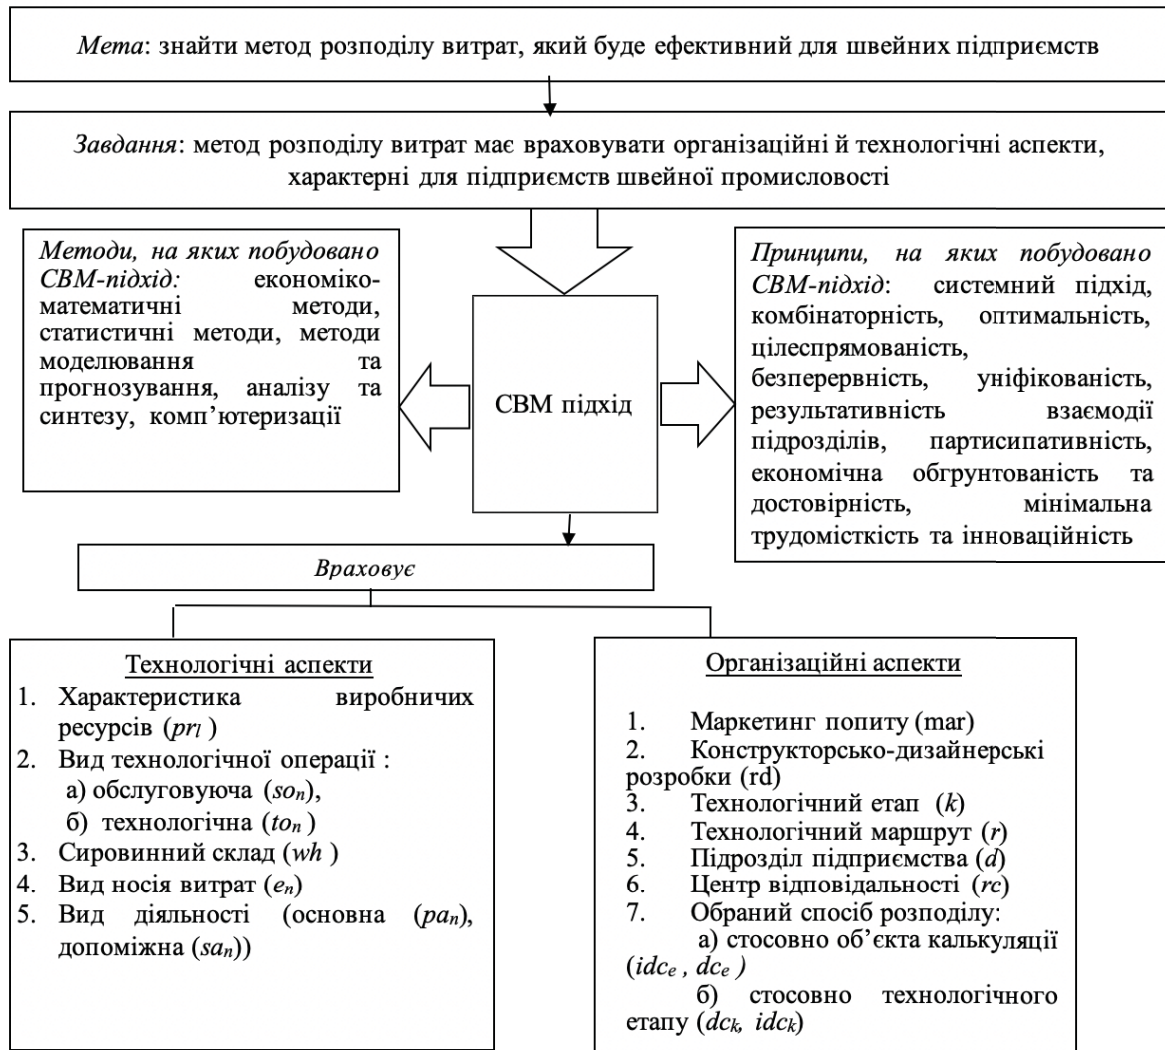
Мета: знайти метод розподілу витрат, який буде ефективний для швейних підприємств

Завдання: метод розподілу витрат має враховувати організаційні й технологічні аспекти, характерні для підприємств швейної промисловості

Методи, на яких побудовано CBM-підхід: економіко-математичні методи, статистичні методи, методи моделювання та прогнозування, аналізу та синтезу, комп'ютеризації

CBM підхід

Принципи, на яких побудовано CBM-підхід: системний підхід, комбінаторність, оптимальність, цілеспрямованість, безперервність, уніфікованість, результативність взаємодії підрозділів, партисипативність, економічна обгрунтованість та достовірність, мінімальна трудомісткість та інноваційність

Враховує

Технологічні аспекти
1. Характеристика виробничих ресурсів ($pr_l$)
2. Вид технологічної операції :
а) обслуговуюча ($so_n$),
б) технологічна ($to_n$)
3. Сировинний склад ($wh$)
4. Вид носія витрат ($e_n$)
5. Вид діяльності (основна ($pa_n$), допоміжна ($sa_n$))

Організаційні аспекти
1. Маркетинг попиту (mar)
2. Конструкторсько-дизайнерські розробки (rd)
3. Технологічний етап ($k$)
4. Технологічний маршрут ($r$)
5. Підрозділ підприємства ($d$)
6. Центр відповідальності ($rc$)
7. Обраний спосіб розподілу:
а) стосовно об'єкта калькуляції ($idc_e$ , $dc_e$ )
б) стосовно технологічного етапу ($dc_k$, $idc_k$)